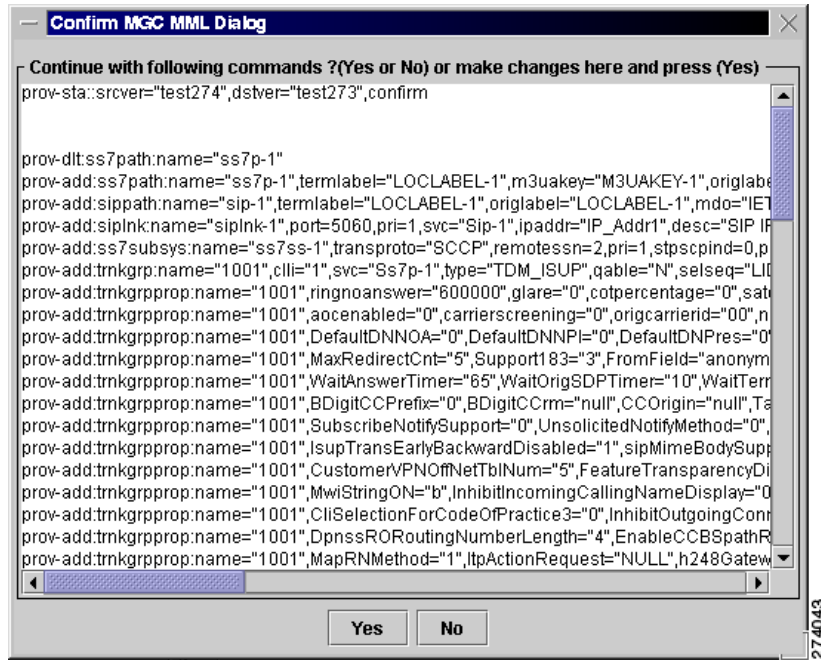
Confirm MGC MML Dialog

Continue with following commands ?(Yes or No) or make changes here and press (Yes)

prov-sta::srcver="test274",dstver="test273",confirm

prov-dlt:ss7path:name="ss7p-1"
prov-add:ss7path:name="ss7p-1",termlabel="LOCLABEL-1",m3uakey="M3UAKEY-1",origlabe
prov-add:sippath:name="sip-1",termlabel="LOCLABEL-1",origlabel="LOCLABEL-1",mdo="IET
prov-add:siplnk:name="siplnk-1",port=5060,pri=1,svc="Sip-1",ipaddr="IP_Addr1",desc="SIP IF
prov-add:ss7subsys:name="ss7ss-1",transproto="SCCP",remotessn=2,pri=1,stpscpind=0,p
prov-add:trnkgrp:name="1001",clli="1",svc="Ss7p-1",type="TDM_ISUP",qable="N",selseq="LID
prov-add:trnkgrpprop:name="1001",ringnoanswer="600000",glare="0",cotpercentage="0",sat
prov-add:trnkgrpprop:name="1001",aocenabled="0",carrierscreening="0",origcarrierid="00",n
prov-add:trnkgrpprop:name="1001",DefaultDNNOA="0",DefaultDNNPI="0",DefaultDNPres="0
prov-add:trnkgrpprop:name="1001",MaxRedirectCnt="5",Support183="3",FromField="anonym
prov-add:trnkgrpprop:name="1001",WaitAnswerTimer="65",WaitOrigSDPTimer="10",WaitTerm
prov-add:trnkgrpprop:name="1001",BDigitCCPrefix="0",BDigitCCrm="null",CCOrigin="null",Ta
prov-add:trnkgrpprop:name="1001",SubscribeNotifySupport="0",UnsolicitedNotifyMethod="0",
prov-add:trnkgrpprop:name="1001",IsupTransEarlyBackwardDisabled="1",sipMimeBodySupp
prov-add:trnkgrpprop:name="1001",CustomerVPNOffNetTblNum="5",FeatureTransparencyDi
prov-add:trnkgrpprop:name="1001",MwiStringON="b",InhibitIncomingCallingNameDisplay="0
prov-add:trnkgrpprop:name="1001",CliSelectionForCodeOfPractice3="0",InhibitOutgoingConn
prov-add:trnkgrpprop:name="1001",DpnssRORoutingNumberLength="4",EnableCCBSpathR
prov-add:trnkgrpprop:name="1001",MapRNMethod="1",ItpActionRequest="NULL",h248Gatew

Yes No

274043